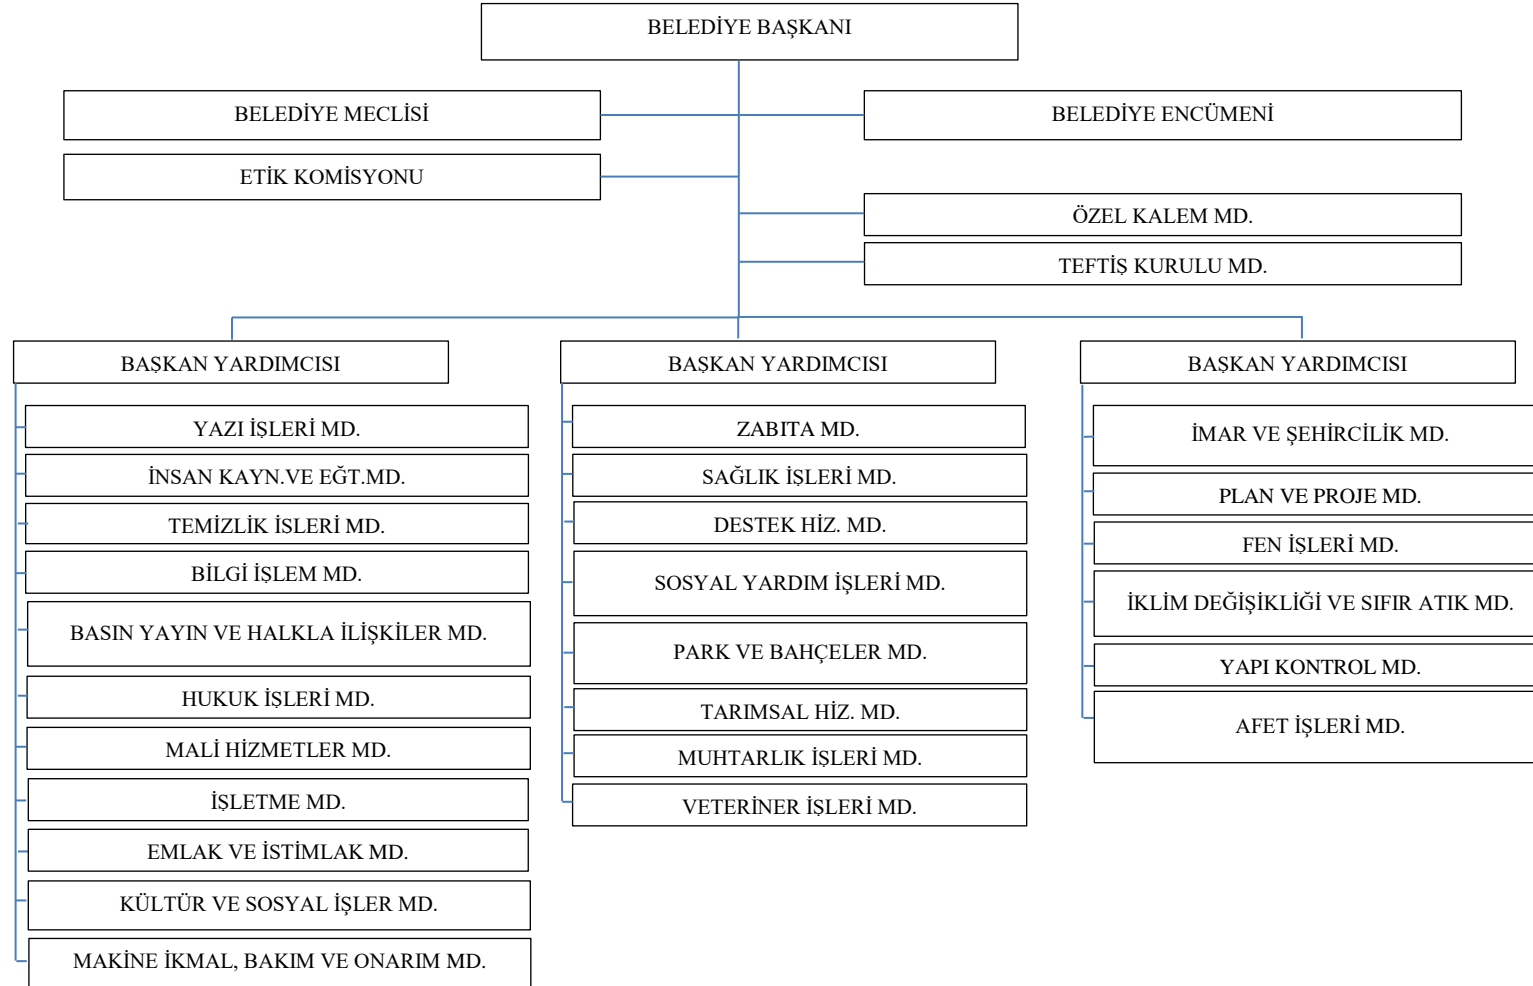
BELEDİYE BAŞKANI

BELEDİYE MECLİSİ

BELEDİYE ENCÜMENİ

ETİK KOMİSYONU

ÖZEL KALEM MD.

TEFTİŞ KURULU MD.

BAŞKAN YARDIMCISI

YAZI İŞLERİ MD.

İNSAN KAYN.VE EĞT.MD.

TEMİZLİK İŞLERİ MD.

BİLGİ İŞLEM MD.

BASIN YAYIN VE HALKLA İLİŞKİLER MD.

HUKUK İŞLERİ MD.

MALİ HİZMETLER MD.

İŞLETME MD.

EMLAK VE İSTİMLAK MD.

KÜLTÜR VE SOSYAL İŞLER MD.

MAKİNE İKMAL, BAKIM VE ONARIM MD.

BAŞKAN YARDIMCISI

ZABITA MD.

SAĞLIK İŞLERİ MD.

DESTEK HİZ. MD.

SOSYAL YARDIM İŞLERİ MD.

PARK VE BAHÇELER MD.

TARIMSAL HİZ. MD.

MUHTARLIK İŞLERİ MD.

VETERİNER İŞLERİ MD.

BAŞKAN YARDIMCISI

İMAR VE ŞEHİRCİLİK MD.

PLAN VE PROJE MD.

FEN İŞLERİ MD.

İKLİM DEĞİŞİKLİĞİ VE SIFIR ATIK MD.

YAPI KONTROL MD.

AFET İŞLERİ MD.